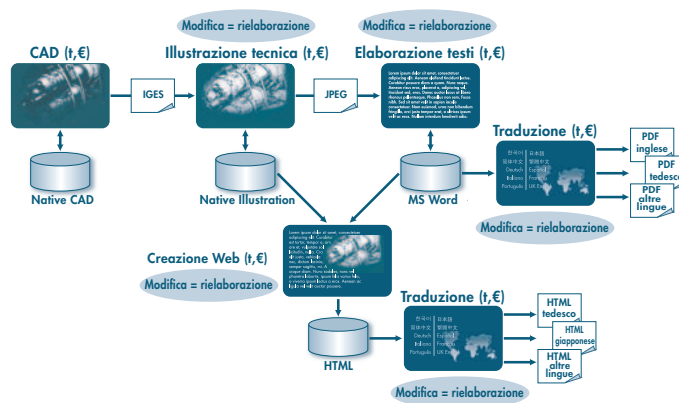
Modifica = rielaborazione

Modifica = rielaborazione

CAD (t,€)

Illustrazione tecnica (t,€)

Elaborazione testi (t,€)

IGES

JPEG

Lorem ipsum dolor sit amet, consectetuer adipiscing elit. Aenean eleifend tincidunt lectus. Curabitur posuere diam a quam. Nam neque. Aenean risus eros, placerat a, adipiscing vel, hendrerit sed, eros. Donec auctor lacus et libero. Aenean pellentesque. Phasellus non eros. Fusce nibh. Sed sit amet velit in sapien iaculis consectetuer. Nam euismod, urna non bibendum fringilla, erat justo tempor erat, a ultrices quam tellus ac eros. Nullam interdum hendrerit odio.

Traduzione (t,€)

한국어 日本語
简体中文 繁體中文
Deutsch Español
Italiano Français
Português UK English

PDF inglese

PDF tedesco

PDF altre lingue

Native CAD

Native Illustration

MS Word

Modifica = rielaborazione

Creazione Web (t,€)

Modifica = rielaborazione

Lorem ipsum dolor sit amet, consectetuer adipiscing elit. Curabitur auctor, tempor a, pretium et, volutpat a, lobortis sed, vehicula quis, nec, dictum lacinia, semper sagittis, mi. Aliquam diam. Nunc sodales, nunc vel pharetra lobortis, ipsum felis varius felis, a viverra ipsum lectus a eros. Aenean at lacus id nisl auctor posuere.

Traduzione (t,€)

한국어 日本語
简体中文 繁體中文
Deutsch Español
Italiano Français
Português UK English

HTML tedesco

HTML giapponese

HTML altre lingue

HTML

Modifica = rielaborazione